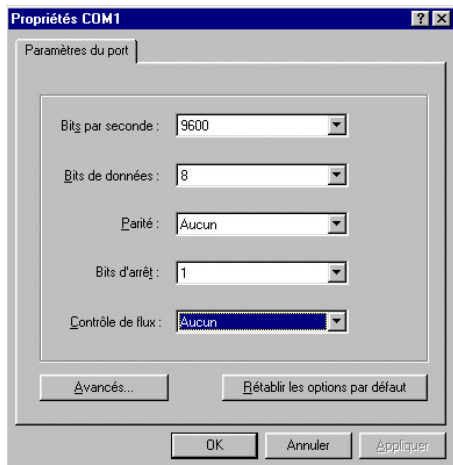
Propriétés COM1

?

Paramètres du port

Bits par seconde : 9600

Bits de données : 8

Parité : Aucun

Bits d'arrêt : 1

Contrôle de flux : Aucun

Avancés...

Rétablir les options par défaut

OK

Annuler

Appliquer